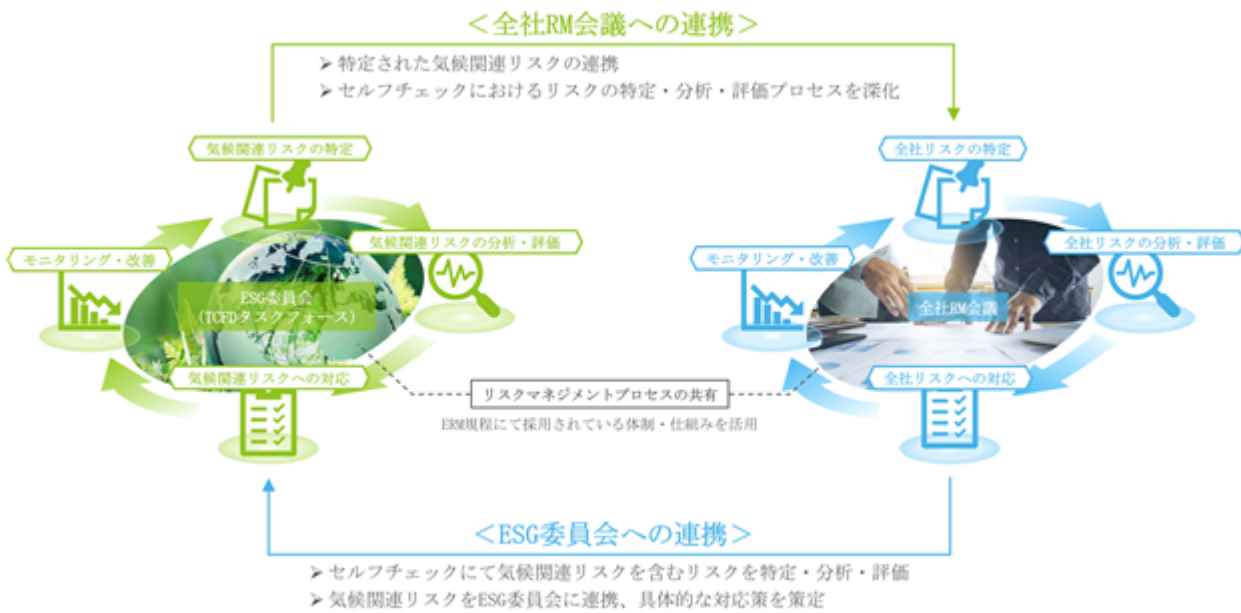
＜全社RM会議への連携＞

➢ 特定された気候関連リスクの連携
➢ セルフチェックにおけるリスクの特定・分析・評価プロセスを深化

気候関連リスクの特定

気候関連リスクの分析・評価

モニタリング・改善

ESG委員会
（TCFDタスクフォース）

気候関連リスクへの対応

全社リスクの特定

全社リスクの分析・評価

モニタリング・改善

全社RM会議

全社リスクへの対応

リスクマネジメントプロセスの共有

ERM規程にて採用されている体制・仕組みを活用

＜ESG委員会への連携＞

➢ セルフチェックにて気候関連リスクを含むリスクを特定・分析・評価
➢ 気候関連リスクをESG委員会に連携、具体的な対応策を策定